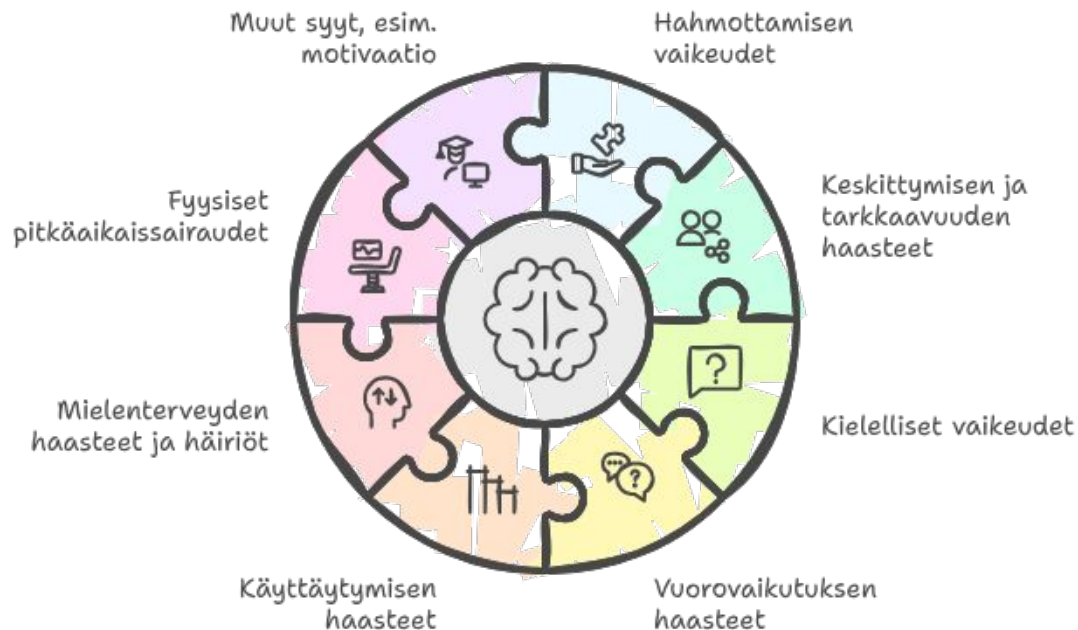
Muut syyt, esim. motivaatio

Hahmottamisen vaikeudet

Keskittymisen ja tarkkaavuuden haasteet

Fyysiset pitkäaikaissairaudet

Kielelliset vaikeudet

Mielenterveyden haasteet ja häiriöt

Käyttäytymisen haasteet

Vuorovaikutuksen haasteet